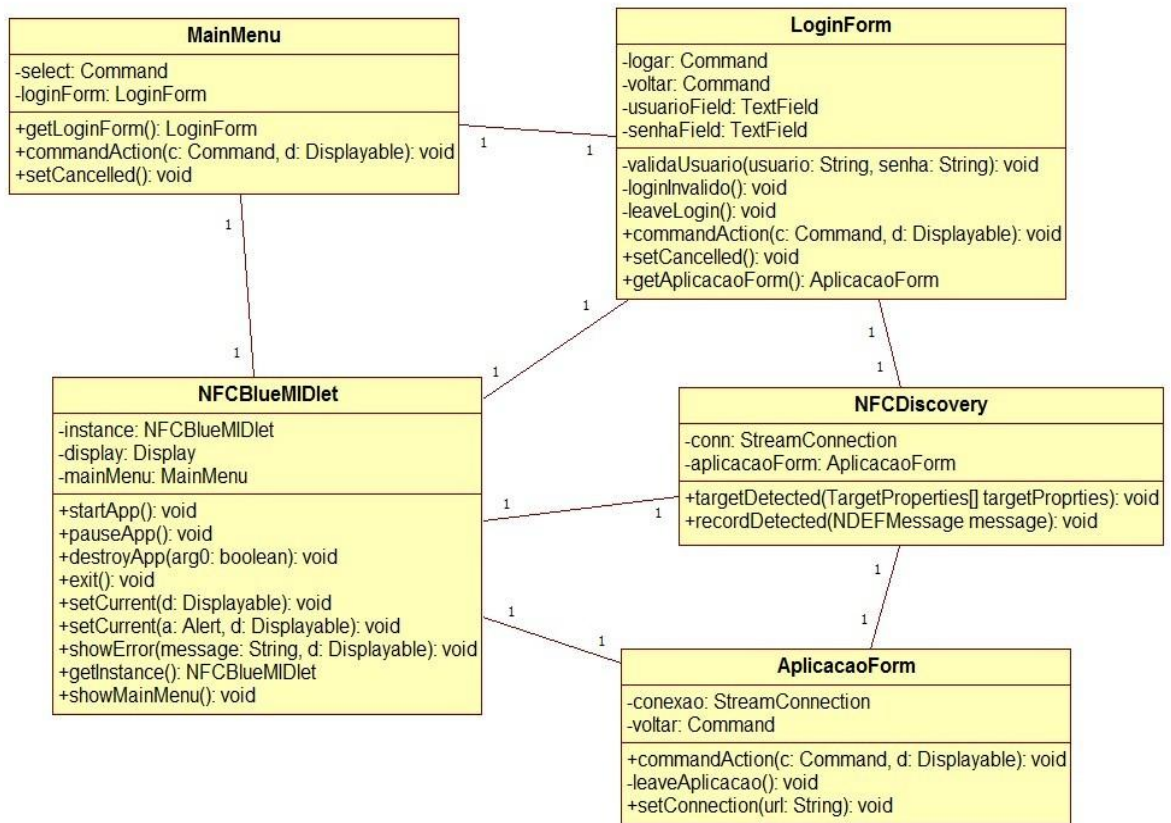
MainMenu
-select: Command
-loginForm: LoginForm
+getLoginForm(): LoginForm
+commandAction(c: Command, d: Displayable): void
+setCancelled(): void

LoginForm
-logar: Command
-voltar: Command
-usuarioField: TextField
-senhaField: TextField
-validaUsuario(usuario: String, senha: String): void
-loginInvalido(): void
-leaveLogin(): void
+commandAction(c: Command, d: Displayable): void
+setCancelled(): void
+getAplicacaoForm(): AplicacaoForm

1
1
1
1
1
1
1
1

NFCBlueMIDlet
-instance: NFCBlueMIDlet
-display: Display
-mainMenu: MainMenu
+startApp(): void
+pauseApp(): void
+destroyApp(arg0: boolean): void
+exit(): void
+setCurrent(d: Displayable): void
+setCurrent(a: Alert, d: Displayable): void
+showError(message: String, d: Displayable): void
+getInstance(): NFCBlueMIDlet
+showMainMenu(): void

NFCDiscovery
-conn: StreamConnection
-aplicacaoForm: AplicacaoForm
+targetDetected(TargetProperties[] targetProprties): void
+recordDetected(NDEFMessage message): void

1
1
1
1
1
1

AplicacaoForm
-conexao: StreamConnection
-voltar: Command
+commandAction(c: Command, d: Displayable): void
-leaveAplicacao(): void
+setConnection(url: String): void